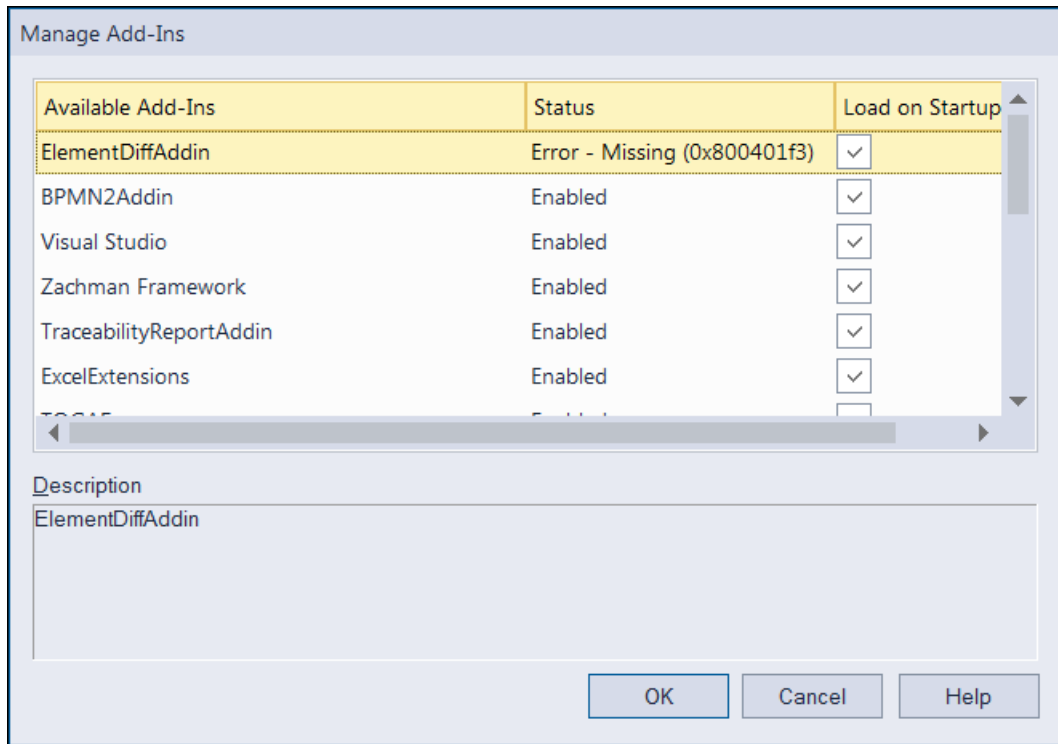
Manage Add-Ins

| Available Add-Ins | Status | Load on Startup |
|---|---|---|
| ElementDiffAddin | Error - Missing (0x800401f3) | ✓ |
| BPMN2Addin | Enabled | ✓ |
| Visual Studio | Enabled | ✓ |
| Zachman Framework | Enabled | ✓ |
| TraceabilityReportAddin | Enabled | ✓ |
| ExcelExtensions | Enabled | ✓ |
| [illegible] | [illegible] | |

Description
ElementDiffAddin

OK Cancel Help